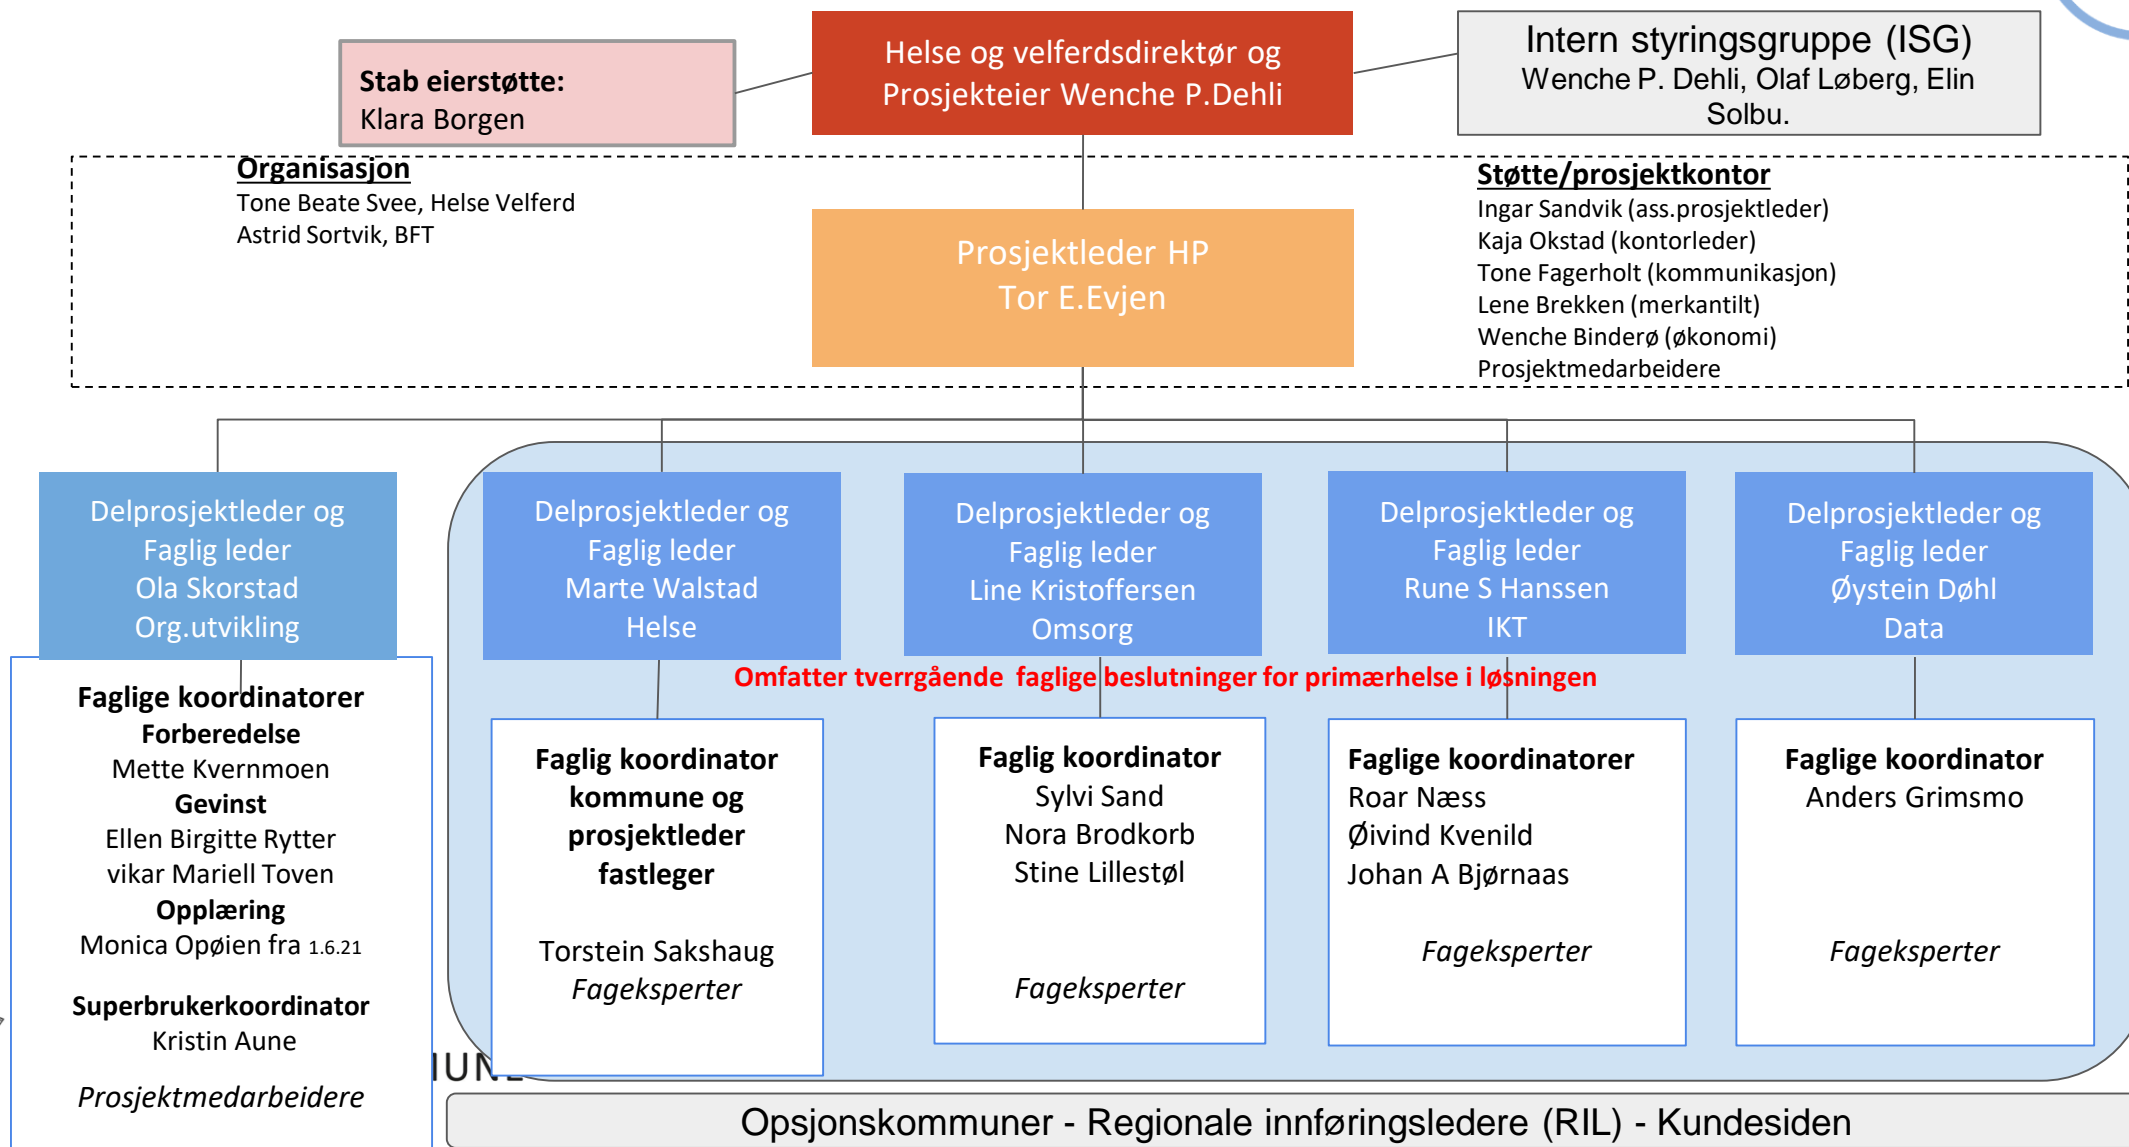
Stab eierstøtte:
Klara Borgen

Helse og velferdsdirektør og Prosjekteier Wenche P.Dehli

Intern styringsgruppe (ISG)
Wenche P. Dehli, Olaf Løberg, Elin Solbu.

Organisasjon
Tone Beate Svee, Helse Velferd
Astrid Sortvik, BFT

Prosjektleder HP
Tor E.Evjen

Støtte/prosjektkontor
Ingar Sandvik (ass.prosjektleder)
Kaja Okstad (kontorleder)
Tone Fagerholt (kommunikasjon)
Lene Brekken (merkantilt)
Wenche Binderø (økonomi)
Prosjektmedarbeidere

Delprosjektleder og Faglig leder
Ola Skorstad
Org.utvikling

Delprosjektleder og Faglig leder
Marte Walstad
Helse

Delprosjektleder og Faglig leder
Line Kristoffersen
Omsorg

Delprosjektleder og Faglig leder
Rune S Hanssen
IKT

Delprosjektleder og Faglig leder
Øystein Døhl
Data

Omfatter tverrgående faglige beslutninger for primærhelse i løsningen

Faglige koordinatorer
Forberedelse
Mette Kvernmoen
Gevinst
Ellen Birgitte Rytter
vikar Mariell Toven
Opplæring
Monica Opøien fra 1.6.21

Superbrukerkoordinator
Kristin Aune

Prosjektmedarbeidere

Faglig koordinator kommune og prosjektleder fastleger

Torstein Sakshaug
Fageksperter

Faglig koordinator
Sylvi Sand
Nora Brodkorb
Stine Lillestøl

Fageksperter

Faglige koordinatorer
Roar Næss
Øivind Kvenild
Johan A Bjørnaas

Fageksperter

Faglige koordinator
Anders Grimsmo

Fageksperter

IUN

Opsjonskommuner - Regionale innføringsledere (RIL) - Kundesiden